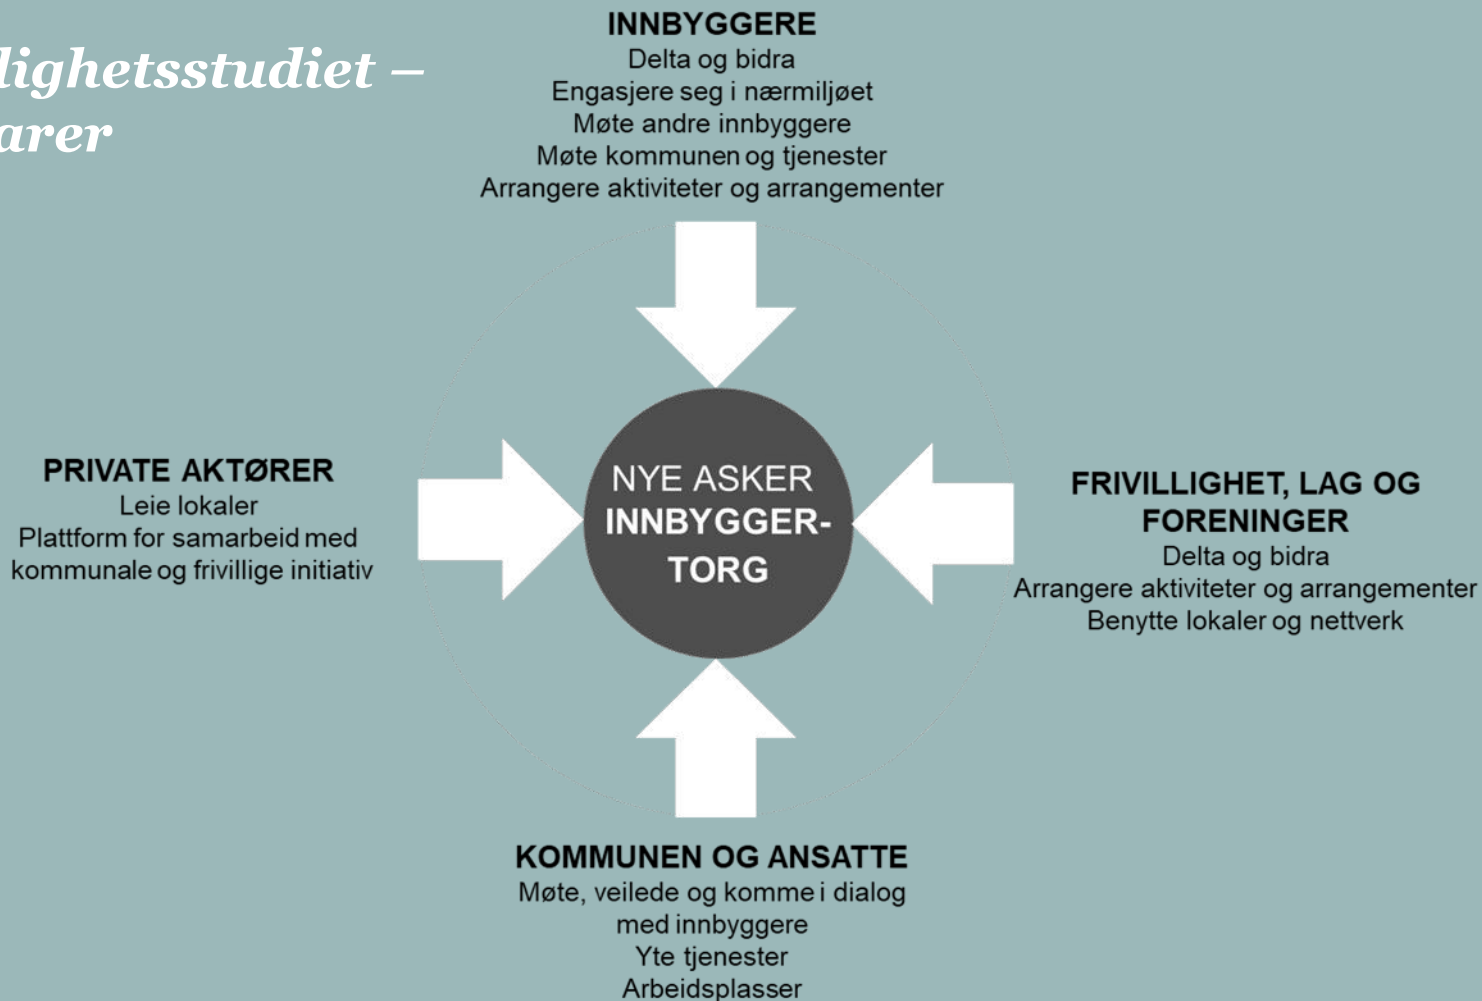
lighetsstudiet –
arer

INNBYGGERE
Delta og bidra
Engasjere seg i nærmiljøet
Møte andre innbyggere
Møte kommunen og tjenester
Arrangere aktiviteter og arrangementer

PRIVATE AKTØRER
Leie lokaler
Plattform for samarbeid med kommunale og frivillige initiativ

NYE ASKER
INNBYGGER-
TORG

FRIVILLIGHET, LAG OG FORENINGER
Delta og bidra
Arrangere aktiviteter og arrangementer
Benytte lokaler og nettverk

KOMMUNEN OG ANSATTE
Møte, veilede og komme i dialog med innbyggere
Yte tjenester
Arbeidsplasser